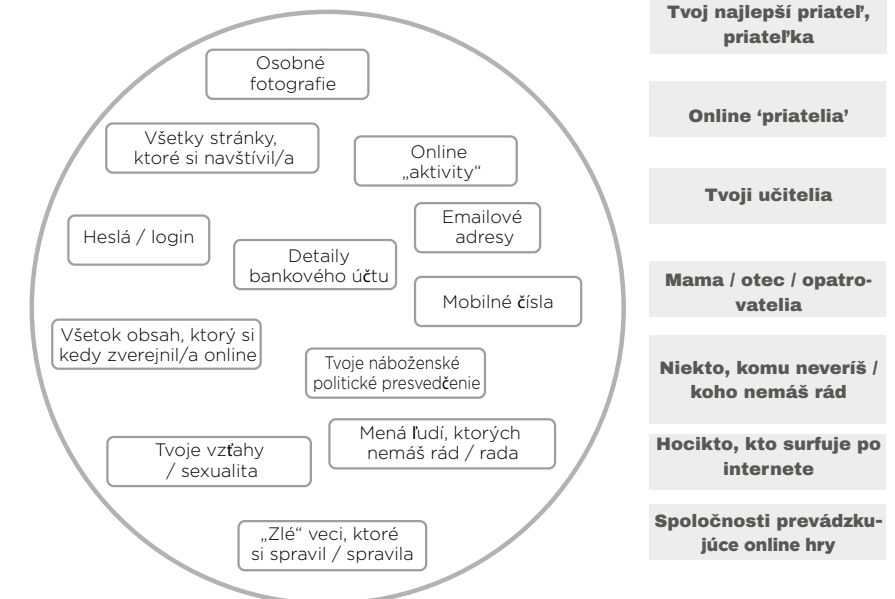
Osobné fotografie

Všetky stránky, ktoré si navštívil/a

Online „aktivity“

Heslá / login

Emailové adresy

Detaily bankového účtu

Mobilné čísla

Všetok obsah, ktorý si kedy zverejnil/a online

Tvoje náboženské politické presvedčenie

Tvoje vzťahy / sexualita

Mená ľudí, ktorých nemáš rád / rada

„Zlé“ veci, ktoré si spravil / spravila

Tvoj najlepší priateľ, priateľka

Online ‘priatelia’

Tvoji učitelia

Mama / otec / opatrovatelia

Niekto, komu neveríš / koho nemáš rád

Hocikto, kto surfuje po internete

Spoločnosti prevádzkujúce online hry